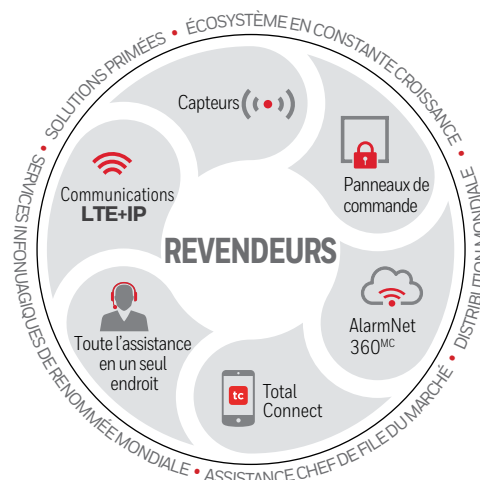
SOLUTIONS PRIMÉES • ÉCOSYSTÈME EN CONSTANTE CROISSANCE • DISTRIBUTION MONDIALE • ASSISTANCE CHEF DE FILE DU MARCHÉ • SERVICES INFONUAGIQUES DE RENOMMÉE MONDIALE •

Capteurs

Panneaux de commande

AlarmNet 360$^{MC}$

tc

Total Connect

Toute l'assistance en un seul endroit

Communications LTE+IP

REVENDEURS